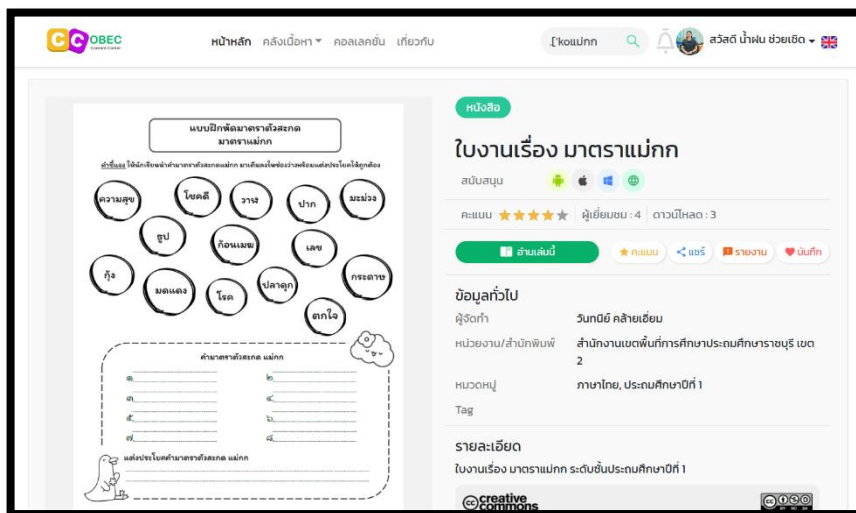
OBEC Content Center

หน้าหลัก คลังเนื้อหา คอลเลคชั่น เกี่ยวกับ

[ีkoแม่กก

สวัสดี น้ำฝน ช่วยเชิด

แบบฝึกหัดมาตราตัวสะกด มาตราแม่กก

คำชี้แจง ให้นักเรียนนำคำมาตราตัวสะกดแม่กก มาเติมลงในช่องว่างพร้อมแต่งประโยคให้ถูกต้อง

ความสุข โชคดี วาจา ปาก มะม่วง ธูป ก้อนเมฆ เลข กุ้ง มดแดง โรค ปลาดุก กระดาษ ตกใจ

คำมาตราตัวสะกด แม่กก

๑. ๒. ๓. ๔. ๕. ๖. ๗. ๘.

แต่งประโยคคำมาตราตัวสะกด แม่กก

หนังสือ

ใบงานเรื่อง มาตราแม่กก

สนับสนุน

คะแนน ★★★★★ | ผู้เยี่ยมชม : 4 | ดาวน์โหลด : 3

อ่านเล่มนี้

คะแนน แชร์ รายงาน บันทึก

ข้อมูลทั่วไป

ผู้จัดทำ วันทนีย์ คล้ายเอี่ยม

หน่วยงาน/สำนักพิมพ์ สำนักงานเขตพื้นที่การศึกษาประถมศึกษาราชบุรี เขต 2

หมวดหมู่ ภาษาไทย, ประถมศึกษาปีที่ 1

Tag

รายละเอียด

ใบงานเรื่อง มาตราแม่กก ระดับชั้นประถมศึกษาปีที่ 1

creative commons